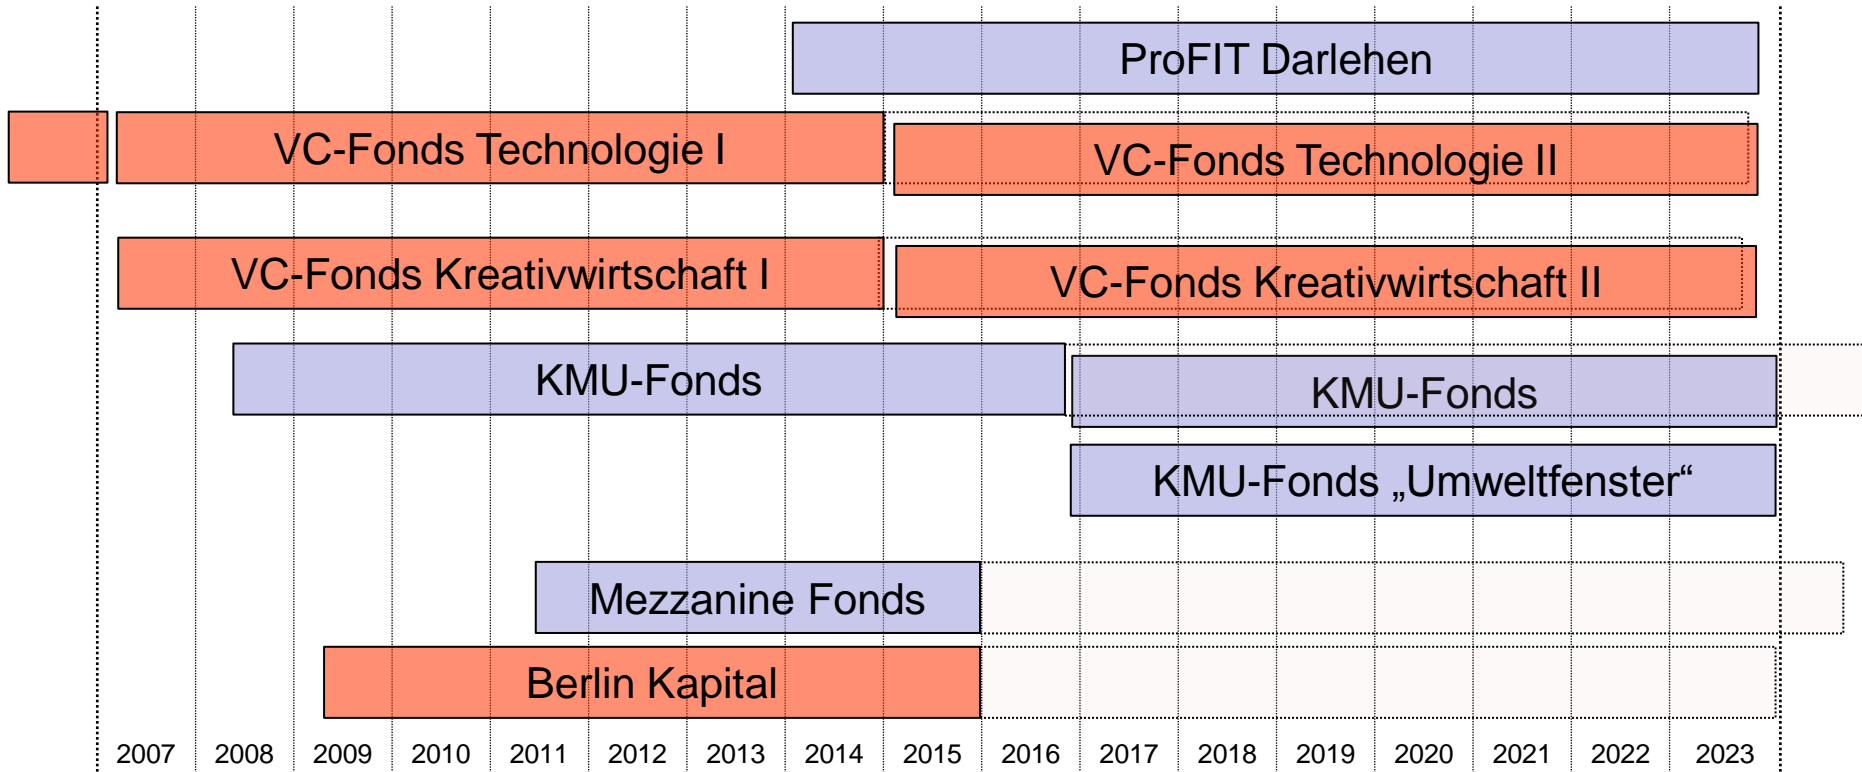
ProFIT Darlehen

VC-Fonds Technologie I

VC-Fonds Technologie II

VC-Fonds Kreativwirtschaft I

VC-Fonds Kreativwirtschaft II

KMU-Fonds

KMU-Fonds

KMU-Fonds „Umweltfenster“

Mezzanine Fonds

Berlin Kapital

2007 2008 2009 2010 2011 2012 2013 2014 2015 2016 2017 2018 2019 2020 2021 2022 2023